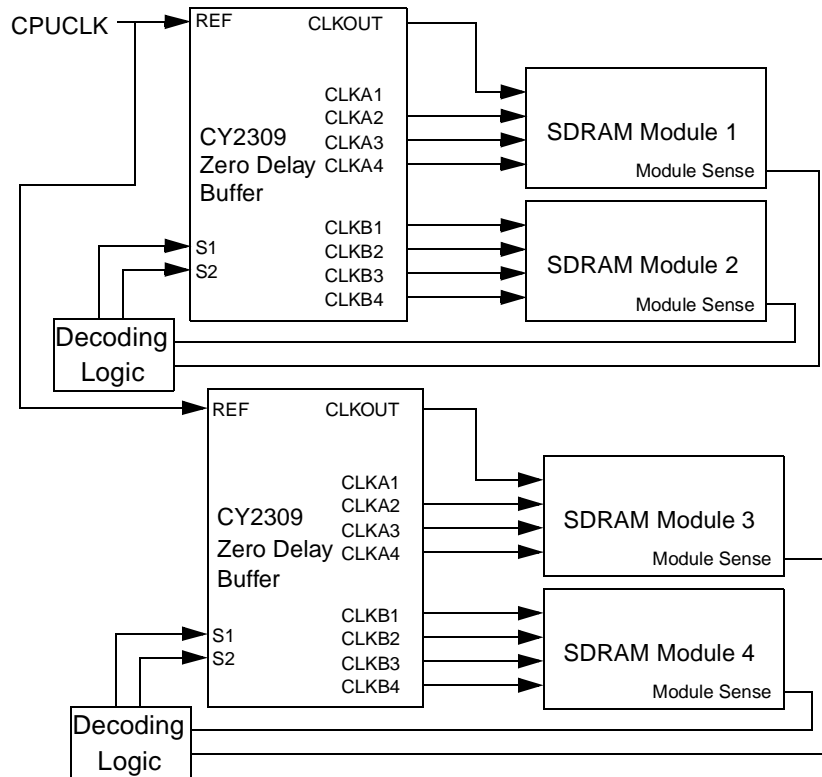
CPUCLK

REF
CLKOUT
CLKA1
CLKA2
CLKA3
CLKA4
CY2309
Zero Delay
Buffer
CLKB1
CLKB2
CLKB3
CLKB4
S1
S2

SDRAM Module 1
Module Sense

SDRAM Module 2
Module Sense

Decoding
Logic

REF
CLKOUT
CLKA1
CLKA2
CLKA3
CLKA4
CY2309
Zero Delay
Buffer
CLKB1
CLKB2
CLKB3
CLKB4
S1
S2

SDRAM Module 3
Module Sense

SDRAM Module 4
Module Sense

Decoding
Logic